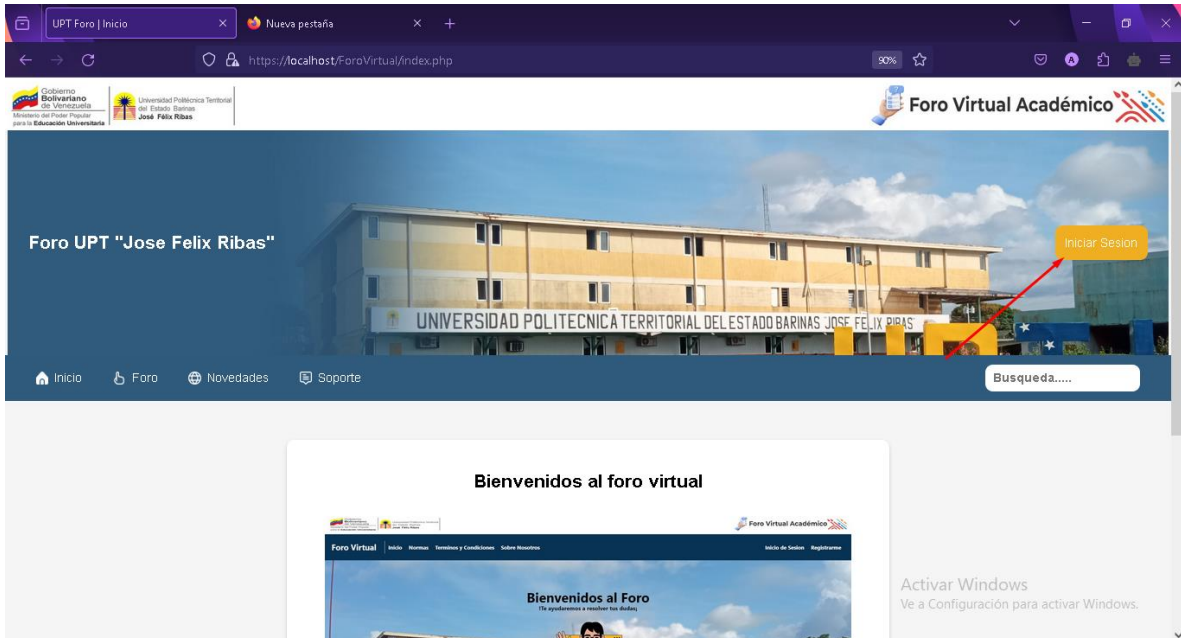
UPT Foro | Inicio
Nueva pestaña
https://localhost/ForoVirtual/index.php
90%

Gobierno Bolivariano de Venezuela
Ministerio del Poder Popular para la Educación Universitaria
Universidad Politécnica Territorial del Estado Barinas José Félix Ribas

Foro Virtual Académico

Foro UPT "Jose Felix Ribas"

UNIVERSIDAD POLITECNICA TERRITORIAL DEL ESTADO BARINAS JOSE FELIX RIBAS

Iniciar Sesion

Inicio
Foro
Novedades
Soporte
Busqueda.....

Bienvenidos al foro virtual

Foro Virtual Académico
Foro Virtual Inicio Normas Terminos y Condiciones Sobre Nosotros Inicio de Sesion Registrarme
Bienvenidos al Foro
¡Te ayudaremos a resolver tus dudas¡

Activar Windows
Ve a Configuración para activar Windows.